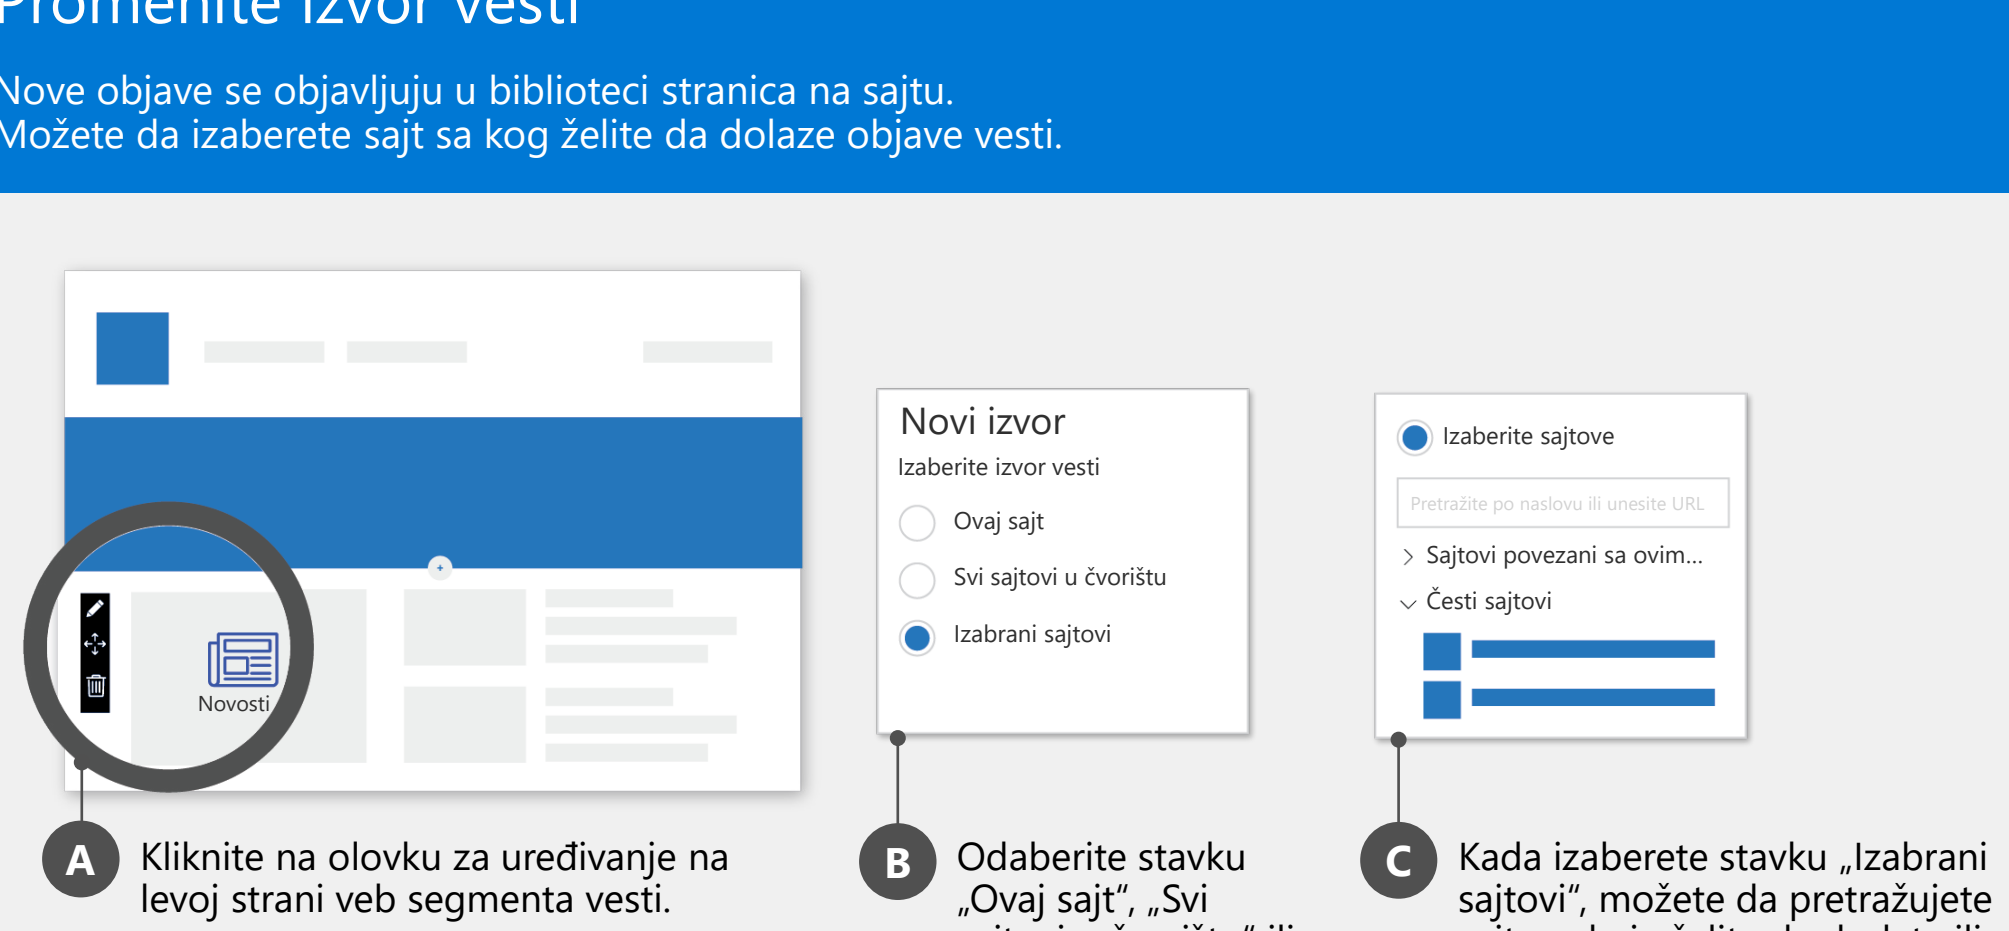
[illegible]

Nove objave se objavljuju u biblioteci stranica na sajtu.
Možete da izaberete sajt sa kog želite da dolaze objave vesti.

Novosti

Novi izvor
Izaberite izvor vesti
Ovaj sajt
Svi sajtovi u čvorištu
Izabrani sajtovi

Izaberite sajtove
Pretražite po naslovu ili unesite URL
Sajtovi povezani sa ovim...
Česti sajtovi

A Kliknite na olovku za uređivanje na levoj strani veb segmenta vesti.

B Odaberite stavku „Ovaj sajt“, „Svi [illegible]

C Kada izaberete stavku „Izabrani sajtovi“, možete da pretražujete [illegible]